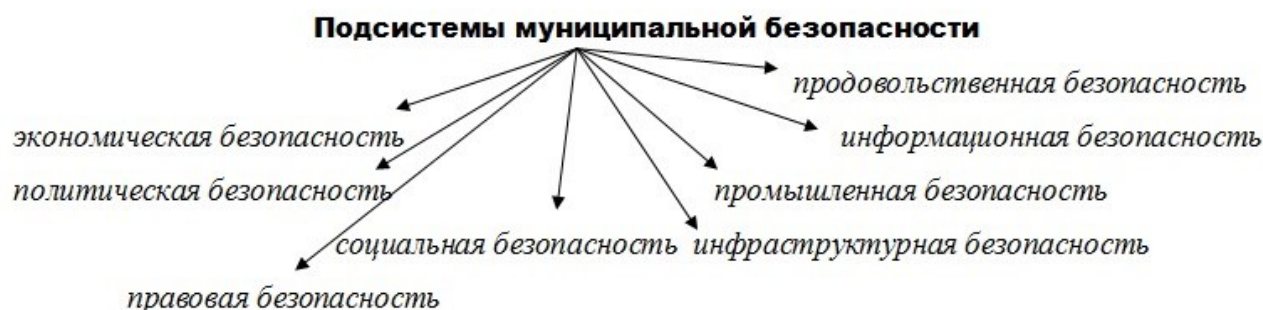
Подсистемы муниципальной безопасности

продовольственная безопасность

экономическая безопасность

информационная безопасность

политическая безопасность

промышленная безопасность

социальная безопасность

инфраструктурная безопасность

правовая безопасность